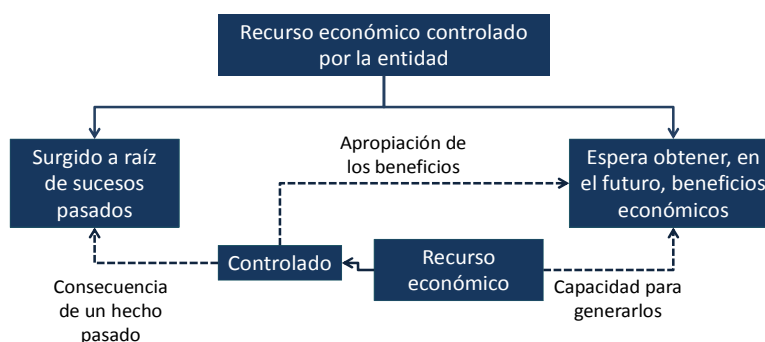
Recurso económico controlado por la entidad

Surgido a raíz de sucesos pasados

Apropiación de los beneficios

Espera obtener, en el futuro, beneficios económicos

Controlado

Recurso económico

Consecuencia de un hecho pasado

Capacidad para generarlos